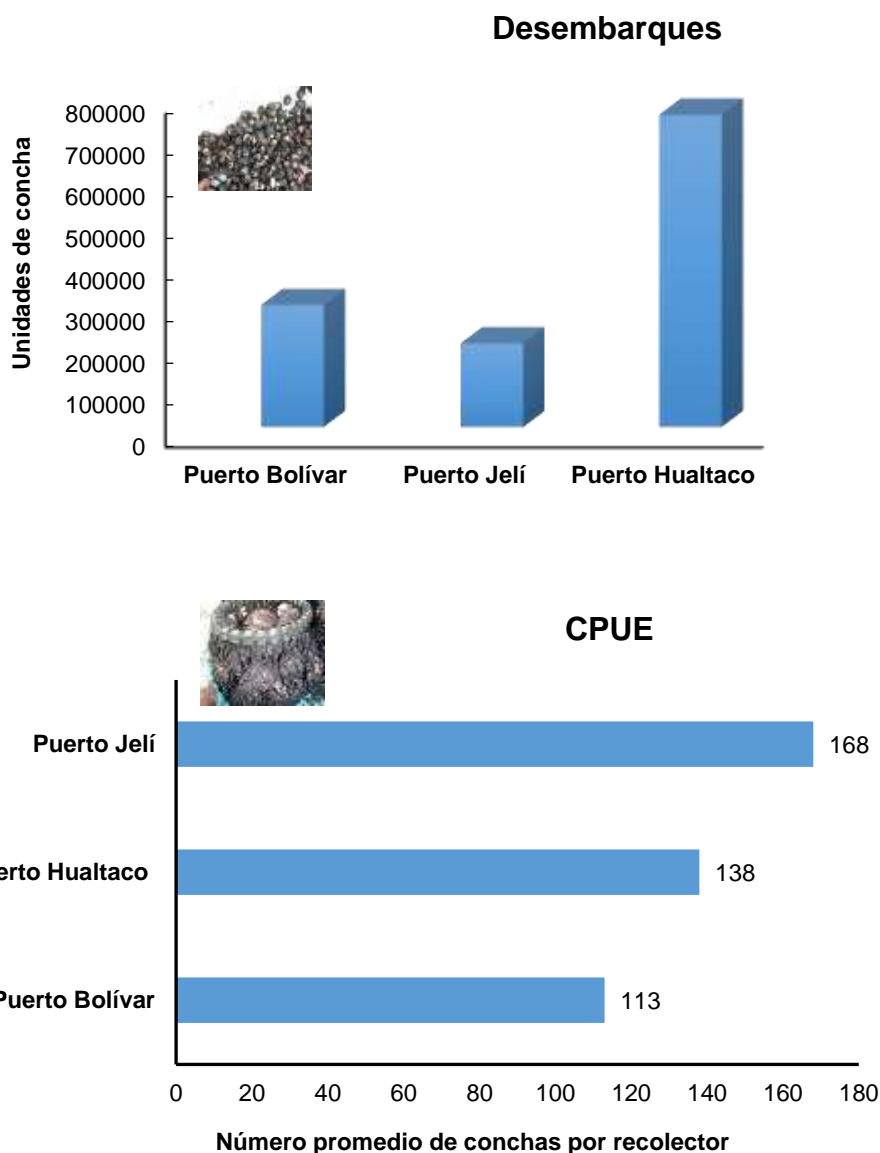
Desembarques

Unidades de concha

800000
700000
600000
500000
400000
300000
200000
100000
0

Puerto Bolívar
Puerto Jelí
Puerto Hualtaco

CPUE

Puerto Jelí
erto Hualtaco
Puerto Bolívar

168
138
113

0 20 40 60 80 100 120 140 160 180

Número promedio de conchas por recolector